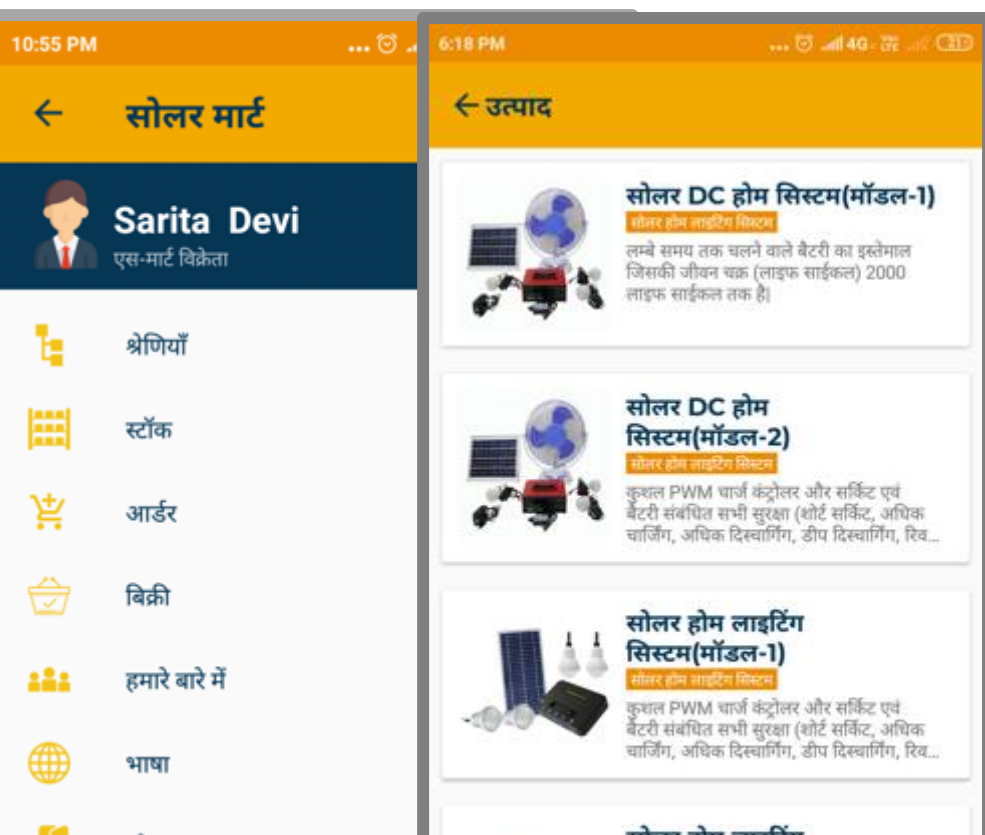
10:55 PM

←   सोलर मार्ट

Sarita Devi
एस-मार्ट विक्रेता

श्रेणियाँ

स्टॉक

आर्डर

बिक्री

हमारे बारे में

भाषा

6:18 PM

← उत्पाद

सोलर DC होम सिस्टम(मॉडल-1)
सोलर होम लाइटिंग सिस्टम
लम्बे समय तक चलने वाले बैटरी का इस्तेमाल जिसकी जीवन चक्र (लाइफ साईकल) 2000 लाइफ साईकल तक है।

सोलर DC होम सिस्टम(मॉडल-2)
सोलर होम लाइटिंग सिस्टम
कुशल PWM चार्ज कंट्रोलर और सर्किट एवं बैटरी संबंधित सभी सुरक्षा (शोर्ट सर्किट, अधिक चार्जिंग, अधिक दिस्चार्गिंग, डीप दिस्चार्गिंग, रिव...

सोलर होम लाइटिंग सिस्टम(मॉडल-1)
सोलर होम लाइटिंग सिस्टम
कुशल PWM चार्ज कंट्रोलर और सर्किट एवं बैटरी संबंधित सभी सुरक्षा (शोर्ट सर्किट, अधिक चार्जिंग, अधिक दिस्चार्गिंग, डीप दिस्चार्गिंग, रिव...

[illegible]